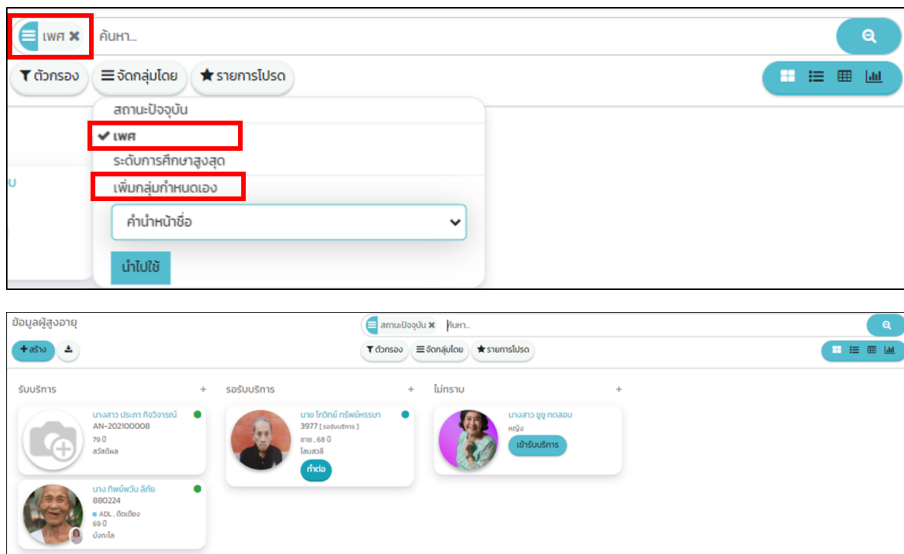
เพศ ✖ ค้นหา...

ตัวกรอง จัดกลุ่มโดย รายการโปรด

สถานะปัจจุบัน
✔ เพศ
ระดับการศึกษาสูงสุด
เพิ่มกลุ่มกำหนดเอง
คำนำหน้าชื่อ
นำไปใช้

บ

ข้อมูลผู้สูงอายุ
สถานะปัจจุบัน ✖ ค้นหา...
+ สร้าง
ตัวกรอง จัดกลุ่มโดย รายการโปรด

รับบริการ +
นางสาว ประภา กิจวิจารณ์
AN-202100008
79 ปี
สวัสดิผล

นาง ทิพย์พวัน ลักัย
880224
ADL . ติดเตียง
69 ปี
บังกะโล

รอรับบริการ +
นาย โกวิทย์ ทรัพย์หรรษา
3977 [ รอรับบริการ ]
ชาย , 68 ปี
โสมสวลี
ทำต่อ

ไม่ทราบ +
นางสาว ชูชู ทดสอบ
หญิง
เข้ารับบริการ